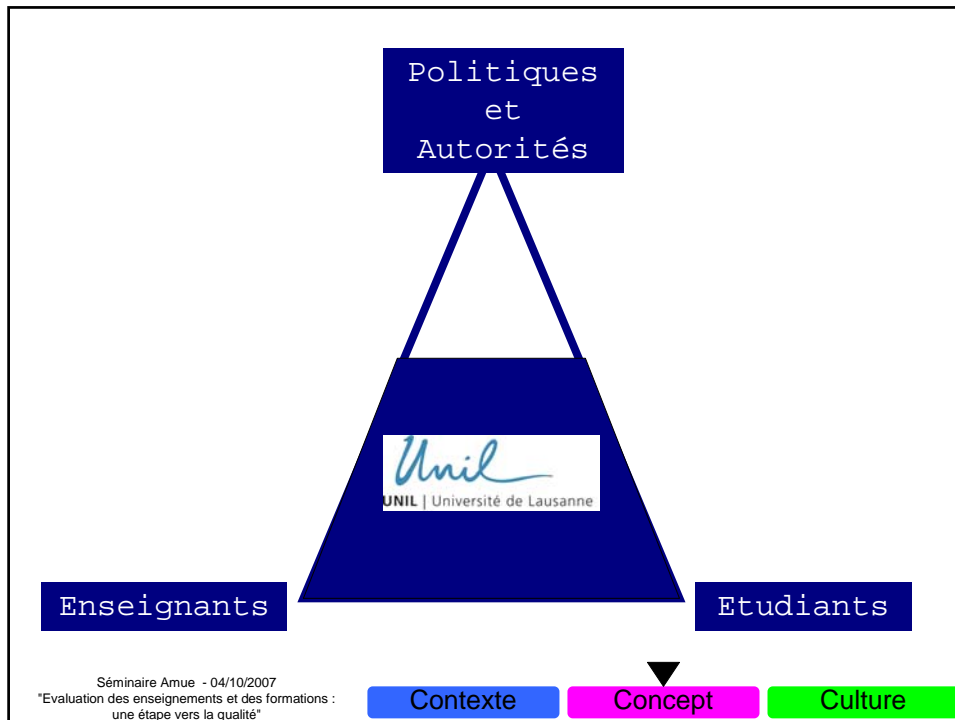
Politiques et Autorités

Unil
UNIL | Université de Lausanne

Enseignants

Etudiants

Séminaire Amue - 04/10/2007
"Evaluation des enseignements et des formations : une étape vers la qualité"

Contexte

Concept

Culture